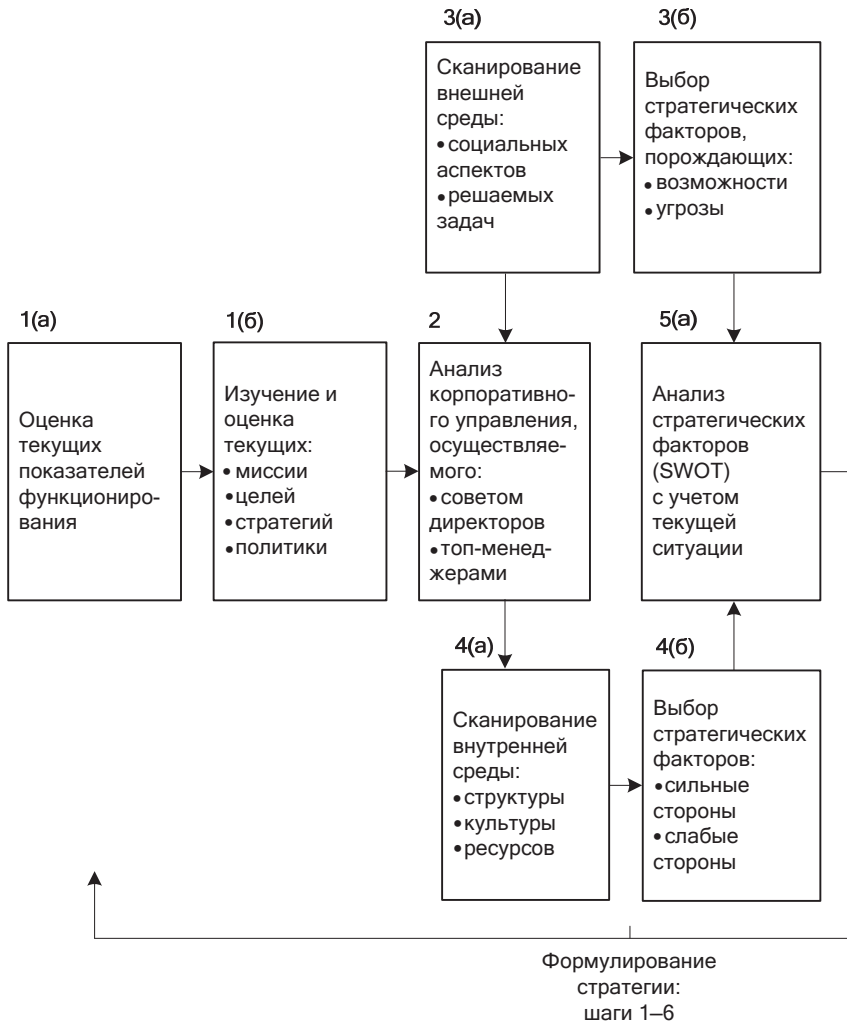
3(а)

Сканирование внешней среды:
• социальных аспектов
• решаемых задач

3(б)

Выбор стратегических факторов, порождающих:
• возможности
• угрозы

1(а)

Оценка текущих показателей функционирования

1(б)

Изучение и оценка текущих:
• миссии
• целей
• стратегий
• политики

2

Анализ корпоративного управления, осуществляемого:
• советом директоров
• топ-менеджерами

5(а)

Анализ стратегических факторов (SWOT) с учетом текущей ситуации

4(а)

Сканирование внутренней среды:
• структуры
• культуры
• ресурсов

4(б)

Выбор стратегических факторов:
• сильные стороны
• слабые стороны

Формулирование стратегии: шаги 1–6